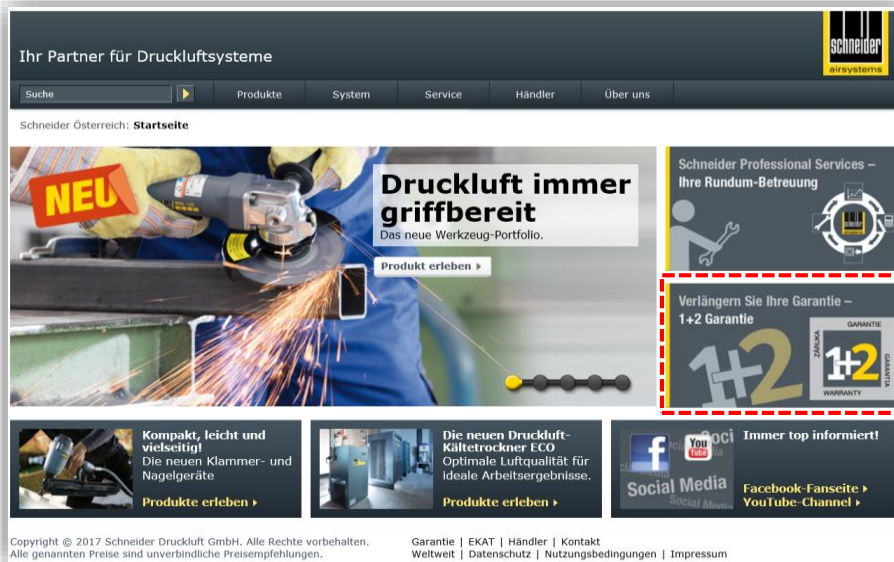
Ihr Partner für Druckluftsysteme

Schneider airsystems

Suche

Produkte | System | Service | Händler | Über uns

Schneider Österreich: Startseite

NEU

Druckluft immer griffbereit
Das neue Werkzeug-Portfolio.

Produkt erleben

Schneider Professional Services – Ihre Rundum-Betreuung

Verlängern Sie Ihre Garantie – 1+2 Garantie

1+2

GARANTIE ZÁRUKA 1+2 GARANTIA WARRANTY

Kompakt, leicht und vielseitig!
Die neuen Klammer- und Nagelgeräte
Produkte erleben

Die neuen Druckluft-Kältetrockner ECO
Optimale Luftqualität für ideale Arbeitsergebnisse.
Produkte erleben

Social Media
You Tube
Immer top informiert!
Facebook-Fanseite
YouTube-Channel

Copyright © 2017 Schneider Druckluft GmbH. Alle Rechte vorbehalten.
Alle genannten Preise sind unverbindliche Preisempfehlungen.

Garantie | EKAT | Händler | Kontakt
Weltweit | Datenschutz | Nutzungsbedingungen | Impressum